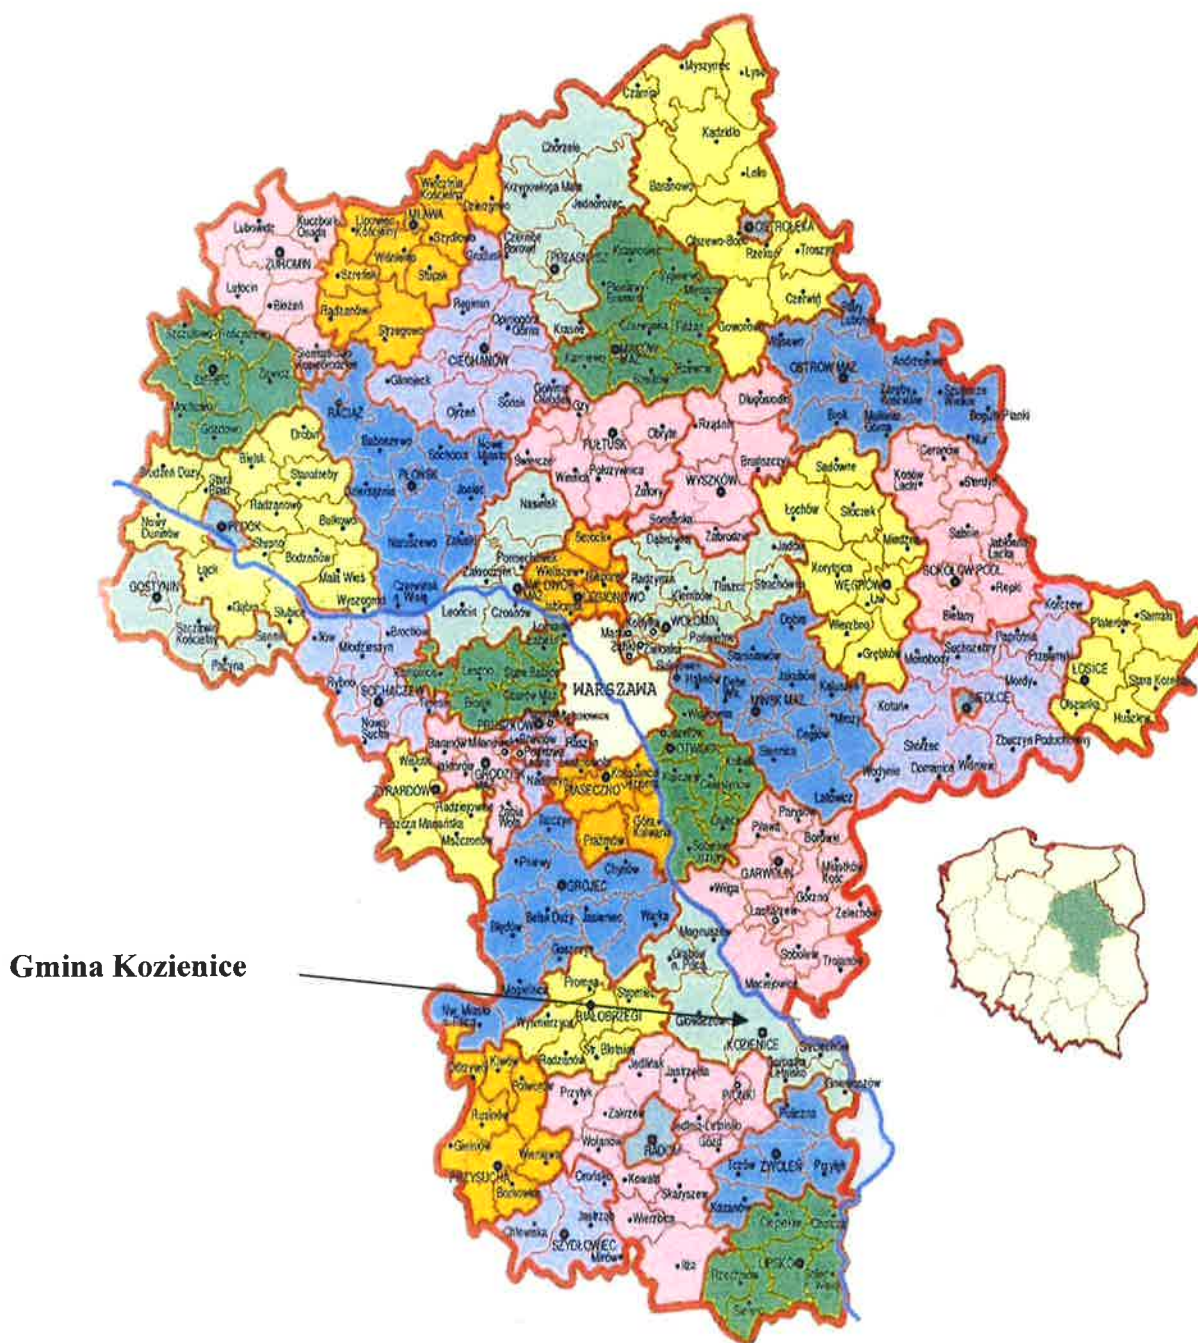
Gmina Kozienice

WARSZAWA

Myszyniec
Lyse
Czarnia
Kadzidło
Lelis
Baranowo
Chorzele
Krzynowłoga Mała
Jednorożec
Wieczfnia Kościelna
Dzierzgowo
MŁAWA
Lipowiec Kościelny
Kuczbork Osada
Lubowidz
ŻUROMIN
Szydłowo
Wiśniewo
Stupsk
Szreńsk
Radzanów
Strzegowo
Lutocin
Bieżuń
PRZASNYSZ
Czernice Borowe
Krasne
OSTROŁĘKA
Olszewo-Borki
Rzekuń
Troszyn
Czerwin
Goworowo
Regimin
Opinogóra Górna
CIECHANÓW
Glinojeck
Ojrzeń
Sońsk
Gołymin Ośrodek
MAKÓW MAZ.
Płoniawy Bramura
Karniewo
Szelków
Rzewnie
Różan
Młynarze
Sypniewo
Krasnosielc
Czerwonka
Gzy
OSTRÓW MAZ.
Andrzejewo
Zaręby Kościelne
Szulborze Wielkie
Boguty Pianki
Nur
Brok
Małkinia Górna
Wąsewo
Długosiodło
Stary Lubotyń
SIERPC
Szczutowo
Rościszewo
Mochowo
Gozdowo
Zawidz
Siemiątkowo Koziebrodzkie
RACIĄŻ
Baboszewo
Sochocin
Nowe Miasto
PŁOŃSK
Joniec
Dzierzążnia
Naruszewo
Załuski
Drobin
Bielsk
Staroźreby
Radzanowo
Bulkowo
Brudzeń Duży
Stara Biała
PŁOCK
Nowy Duninów
Łąck
Gąbin
Słupno
Bodzanów
Mała Wieś
Słubice
Sanniki
GOSTYNIN
Szczawin Kościelny
Pacyna
Wyszogród
Czerwińsk n/Wisłą
PUŁTUSK
Obryte
Winnica
Pokrzywnica
Zatory
Świercze
Nasielsk
WYSZKÓW
Rząśnik
Brańszczyk
Somianka
Zabrodzie
Sadowne
Kosów Lacki
Ceranów
Sterdyń
Łochów
Stoczek
Korytnica
WĘGRÓW
Miedzna
Liw
Wierzbno
Grębków
Jadów
Strachówka
Sabnie
Jabłonna Lacka
SOKOŁÓW PODL.
Repki
Bielany
Korczew
Platerów
Sarnaki
ŁOSICE
Stara Kornica
Olszanka
Huszlew
Mordy
Przesmyki
Paprotnia
Suchożebry
Mokobody
SIEDLCE
Kotuń
Skórzec
Domanice
Wiśniew
Zbuczyn Poduchowny
Wodynie
Serock
Pomiechówek
Wieliszew
NOWY DWÓR MAZ.
LEGIONOWO
Jabłonna
Zakroczym
Leoncin
Czosnów
Łomianki
Izabelin
Radzymin
Klembów
Tłuszcz
Dąbrówka
Marki
Ząbki
Kobyłka
WOŁOMIN
Zielonka
Poświętne
Sulejówek
Halinów
Dębe Wielkie
Stanisławów
MIŃSK MAZ.
Jakubów
Kałuszyn
Dobre
Cegłów
Mrozy
Siennica
Latowicz
Iłów
Brochów
Młodzieszyn
Rybno
SOCHACZEW
Nowa Sucha
Teresin
Leszno
Stare Babice
Ożarów Maz.
Błonie
PRUSZKÓW
Michałowice
Piastów
Raszyn
Brwinów
Baranów
Jaktorów
GRODZISK MAZ.
Żabia Wola
Nadarzyn
Lesznowola
PIASECZNO
Konstancin-Jeziorna
Góra Kalwaria
Prażmów
Tarczyn
Józefów
OTWOCK
Wiązowna
Karczew
Celestynów
Kołbiel
Osieck
Sobienie Jeziory
Wiskitki
ŻYRARDÓW
Radziejowice
Puszcza Mariańska
Mszczonów
Pniewy
GRÓJEC
Chynów
Belsk Duży
Jasieniec
Warka
Błędów
Goszczyn
Mogielnica
Nowe Miasto n/Pilicą
Magnuszew
Grabów n/Pilicą
Parysów
Pilawa
Borowie
GARWOLIN
Miastków Kościelny
Wilga
Górzno
Łaskarzew
Żelechów
Sobolew
Trojanów
Maciejowice
Promna
Stromiec
BIAŁOBRZEGI
Wyśmierzyce
Radzanów
Stara Błotnica
Głowaczów
KOZIENICE
Sieciechów
Garbatka Letnisko
Gniewoszów
Odrzywół
Klwów
Potworów
Rusinów
Gielniów
Wieniawa
PRZYSUCHA
Borkowice
Przytyk
Jedlińsk
Jastrzębia
PIONKI
Zakrzew
Jedlnia-Letnisko
Gózd
RADOM
Wolanów
Orońsko
Kowala
Skaryszew
Tczów
ZWOLEŃ
Przyłęk
Policzna
Kazanów
Ciepielów
Chotcza
LIPSKO
Rzeczniów
Sienno
Solec n/Wisłą
Jastrząb
SZYDŁOWIEC
Chlewiska
Mirów
Wierzbica
Iłża